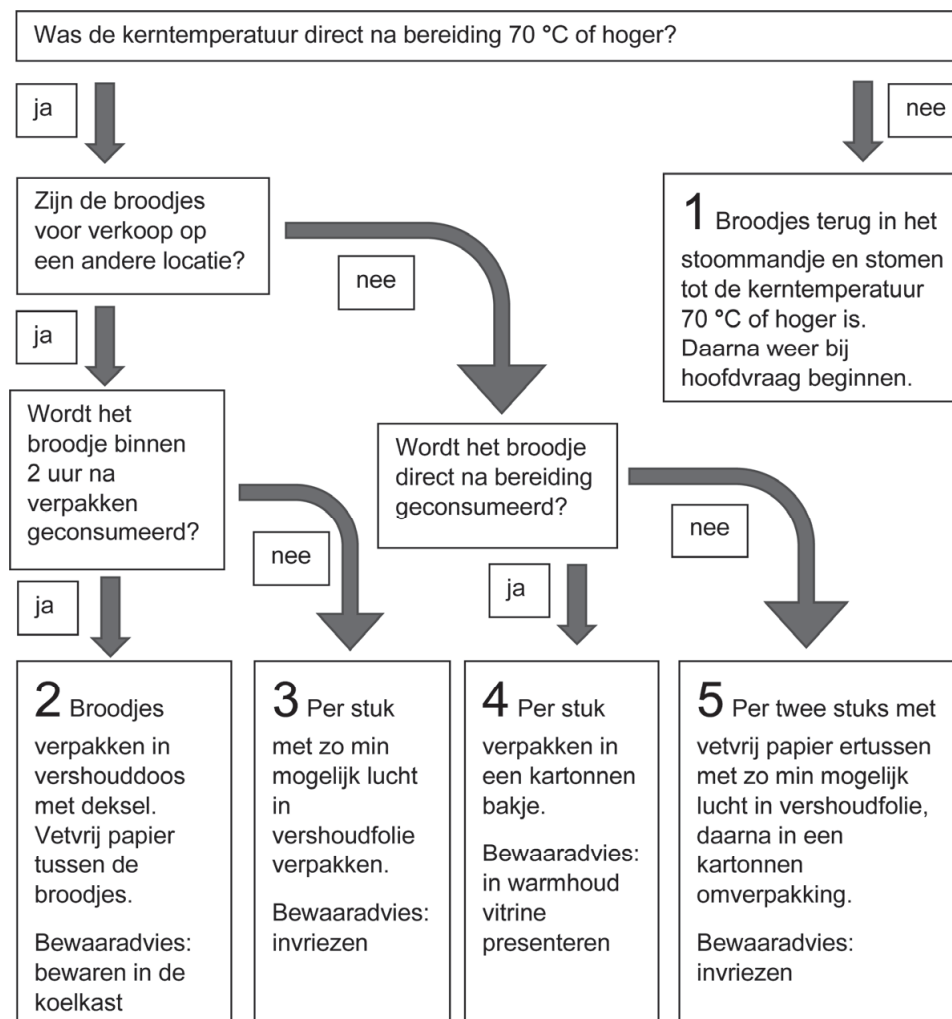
Was de kerntemperatuur direct na bereiding 70 °C of hoger?

ja

nee

Zijn de broodjes voor verkoop op een andere locatie?

1 Broodjes terug in het stoommandje en stomen tot de kerntemperatuur 70 °C of hoger is. Daarna weer bij hoofdvraag beginnen.

nee

ja

Wordt het broodje binnen 2 uur na verpakken geconsumeerd?

Wordt het broodje direct na bereiding geconsumeerd?

nee

nee

ja

ja

2 Broodjes verpakken in vershouddoos met deksel. Vetvrij papier tussen de broodjes.

Bewaaradvies: bewaren in de koelkast

3 Per stuk met zo min mogelijk lucht in vershoudfolie verpakken.

Bewaaradvies: invriezen

4 Per stuk verpakken in een kartonnen bakje.

Bewaaradvies: in warmhoud vitrine presenteren

5 Per twee stuks met vetvrij papier ertussen met zo min mogelijk lucht in vershoudfolie, daarna in een kartonnen omverpakking.

Bewaaradvies: invriezen